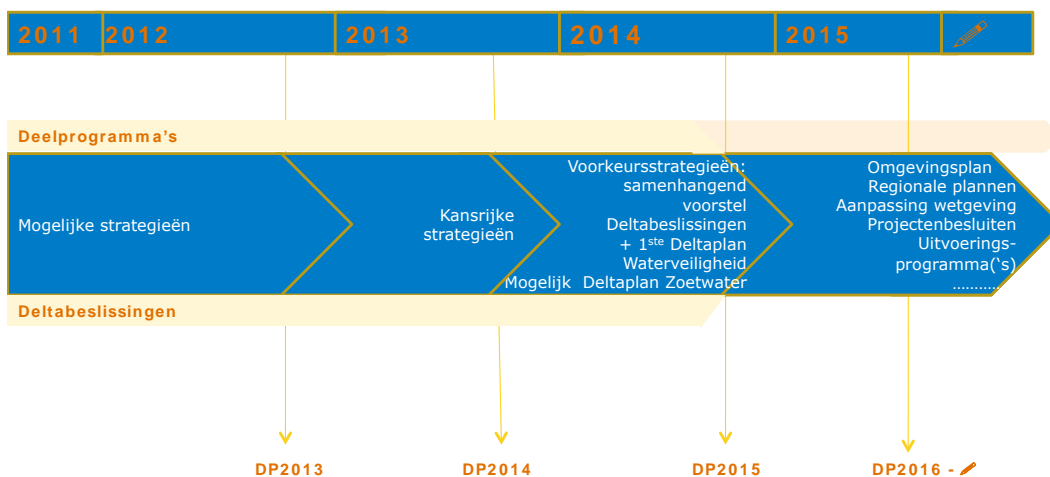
2011 2012 2013 2014 2015

Deelprogramma's

Mogelijke strategieën

Kansrijke strategieën

Voorkeursstrategieën: samenhangend voorstel Deltabeslissingen + 1$^{ste}$ Deltaplan Waterveiligheid Mogelijk Deltaplan Zoetwater

Omgevingsplan Regionale plannen Aanpassing wetgeving Projectenbesluiten Uitvoeringsprogramma('s) ……….

Deltabeslissingen

DP2013 DP2014 DP2015 DP2016 -